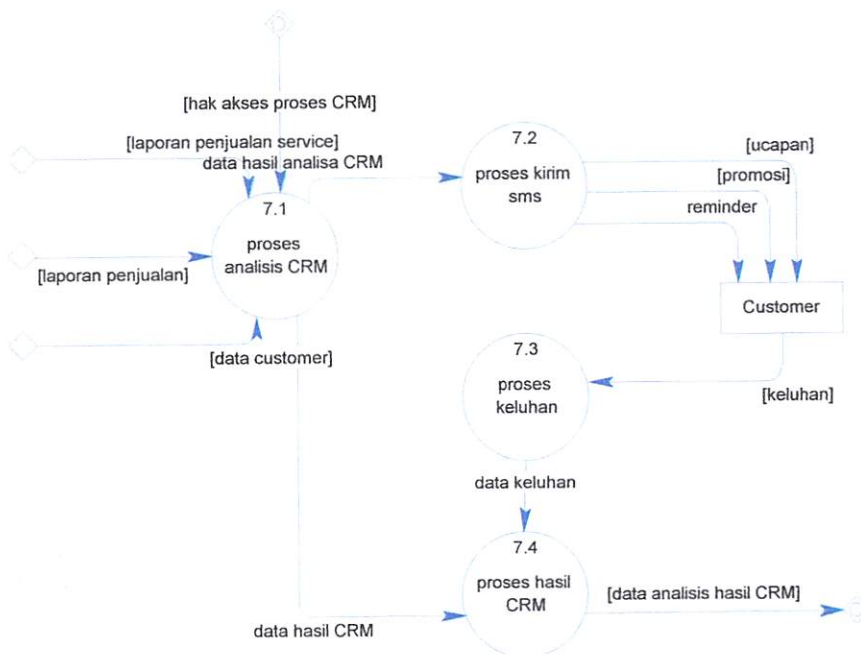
[hak akses proses CRM]

[laporan penjualan service]

data hasil analisa CRM

7.1

proses analisis CRM

[laporan penjualan]

[data customer]

7.2

proses kirim sms

[ucapan]

[promosi]

reminder

Customer

7.3

proses keluhan

[keluhan]

data keluhan

7.4

proses hasil CRM

[data analisis hasil CRM]

data hasil CRM